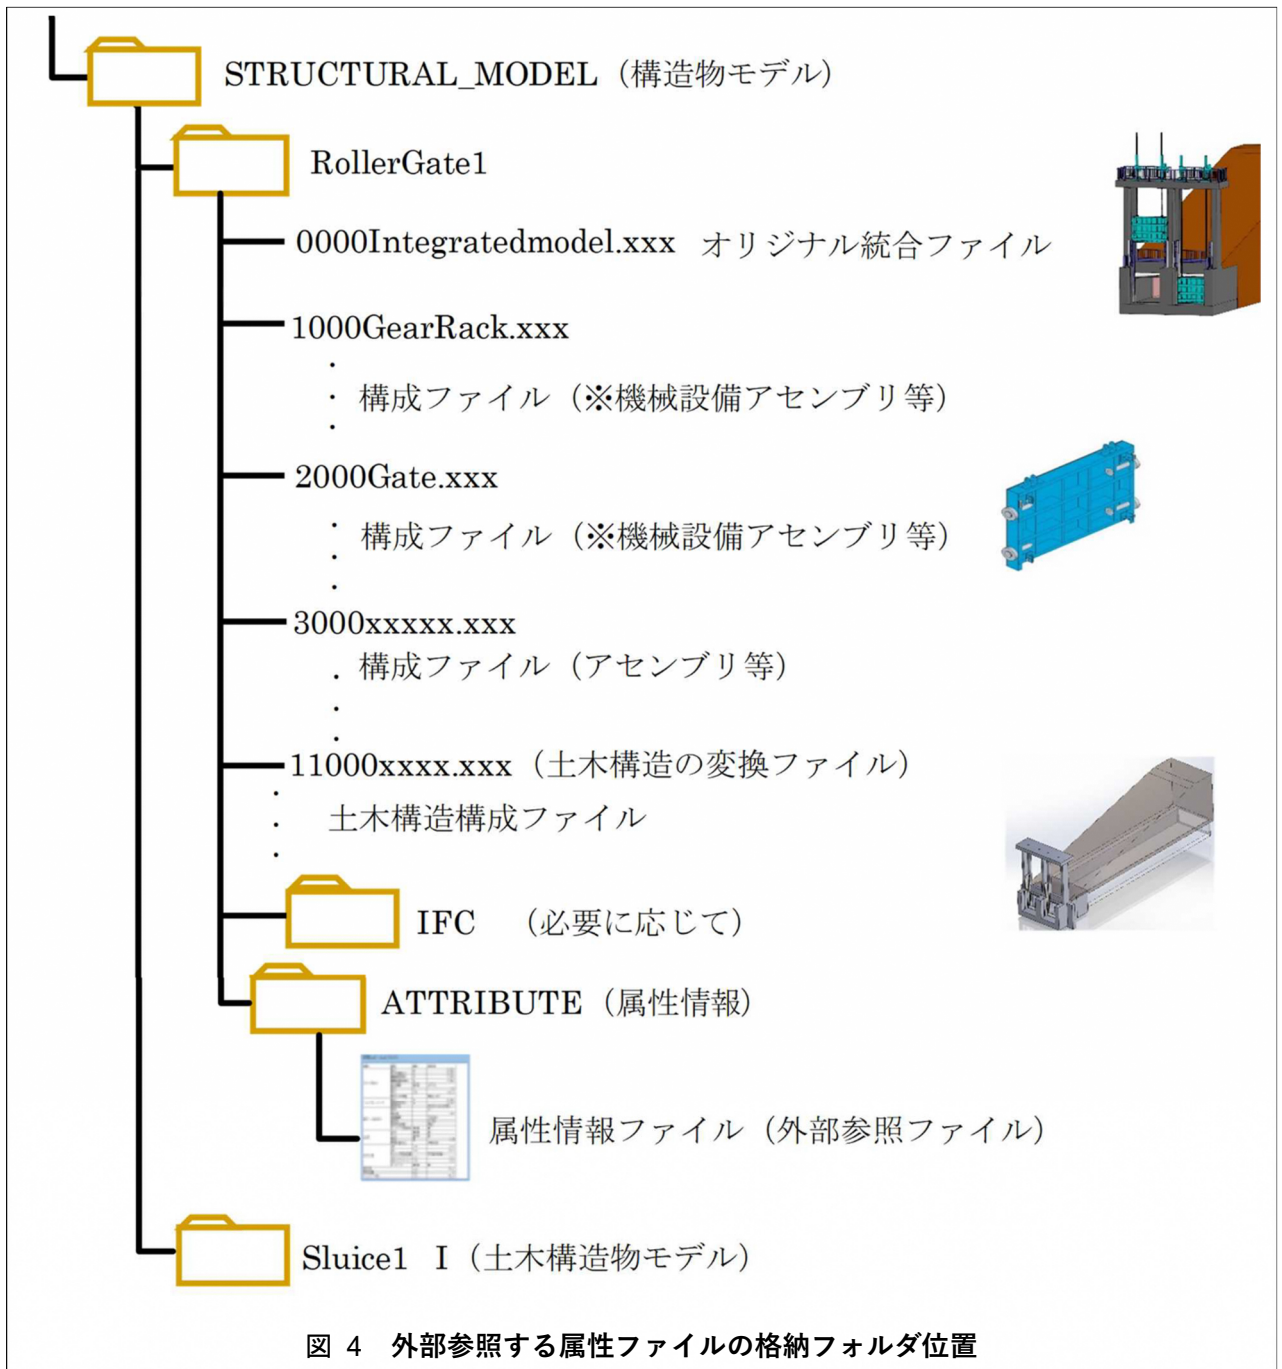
STRUCTURAL_MODEL（構造物モデル）

RollerGate1

0000Integratedmodel.xxx オリジナル統合ファイル

1000GearRack.xxx

構成ファイル（※機械設備アセンブリ等）

2000Gate.xxx

構成ファイル（※機械設備アセンブリ等）

3000xxxxx.xxx

構成ファイル（アセンブリ等）

11000xxxx.xxx（土木構造の変換ファイル）

土木構造構成ファイル

IFC （必要に応じて）

ATTRIBUTE（属性情報）

属性情報ファイル（外部参照ファイル）

Sluice1 I（土木構造物モデル）

図 4 外部参照する属性ファイルの格納フォルダ位置